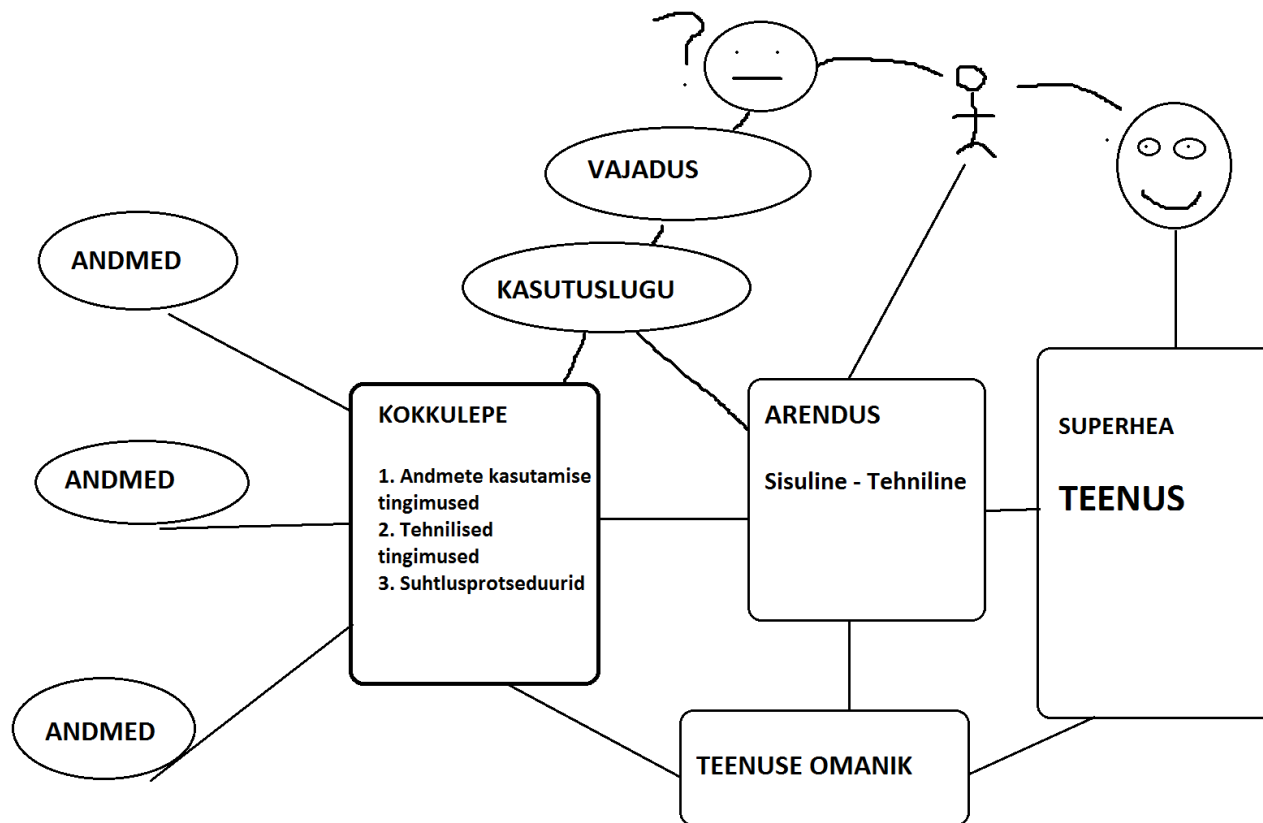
VAJADUS

ANDMED

KASUTUSLUGU

KOKKULEPE

1. Andmete kasutamise tingimused
2. Tehnilised tingimused
3. Suhtlusprotseduurid

ARENDUS

Sisuline - Tehniline

SUPERHEA

TEENUS

ANDMED

ANDMED

TEENUSE OMANIK